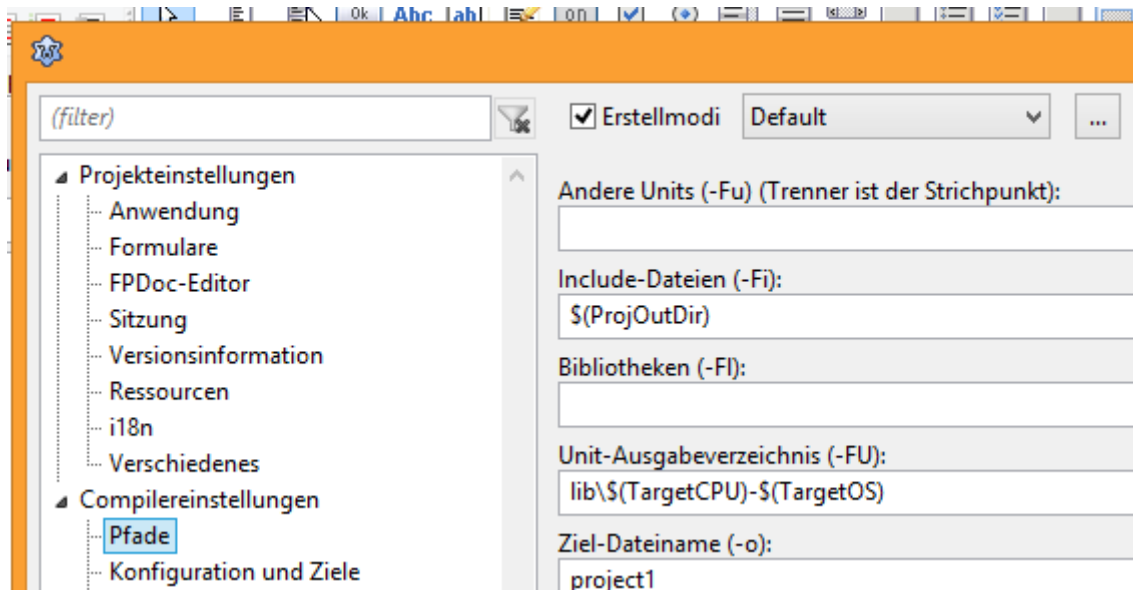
Ok Abc ab| on

(filter)

Erstellmodi Default ...

Projekteinstellungen
Anwendung
Formulare
FPDoc-Editor
Sitzung
Versionsinformation
Ressourcen
i18n
Verschiedenes
Compilereinstellungen
Pfade
Konfiguration und Ziele

Andere Units (-Fu) (Trenner ist der Strichpunkt):

Include-Dateien (-Fi):
$(ProjOutDir)

Bibliotheken (-Fl):

Unit-Ausgabeverzeichnis (-FU):
lib\$(TargetCPU)-$(TargetOS)

Ziel-Dateiname (-o):
project1